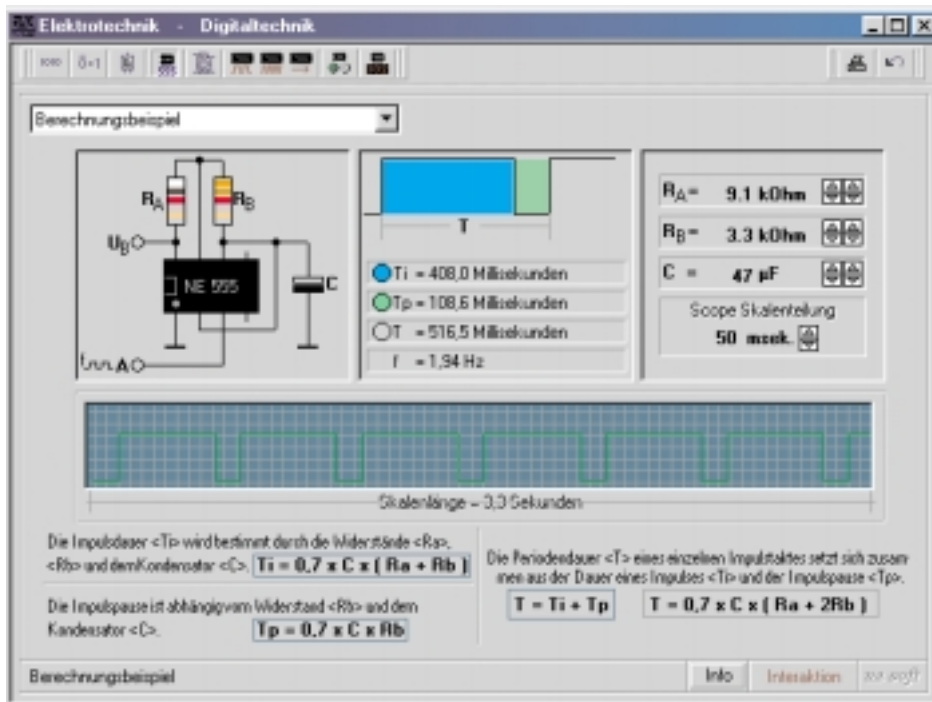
Elektrotechnik - Digitaltechnik

Berechnungsbeispiel

$R_A$

$R_B$

$U_B$

NE 555

C

A

T

Ti = 408,0 Millisekunden

Tp = 108,6 Millisekunden

T = 516,5 Millisekunden

f = 1,94 Hz

$R_A$ = 9.1 kOhm

$R_B$ = 3.3 kOhm

C = 47 µF

Scope Skalenteilung

50 msek.

Skalenlänge = 3,3 Sekunden

Die Impulsdauer <Ti> wird bestimmt durch die Widerstände <Ra>, <Rb> und dem Kondensator <C>. Ti = 0,7 x C x ( Ra + Rb )

Die Impulspause ist abhängig vom Widerstand <Rb> und dem Kondensator <C>. Tp = 0,7 x C x Rb

Die Periodendauer <T> eines einzelnen Impulstaktes setzt sich zusammen aus der Dauer eines Impulses <Ti> und der Impulspause <Tp>.

T = Ti + Tp

T = 0,7 x C x ( Ra + 2Rb )

Berechnungsbeispiel

Info

Interaktion

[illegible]